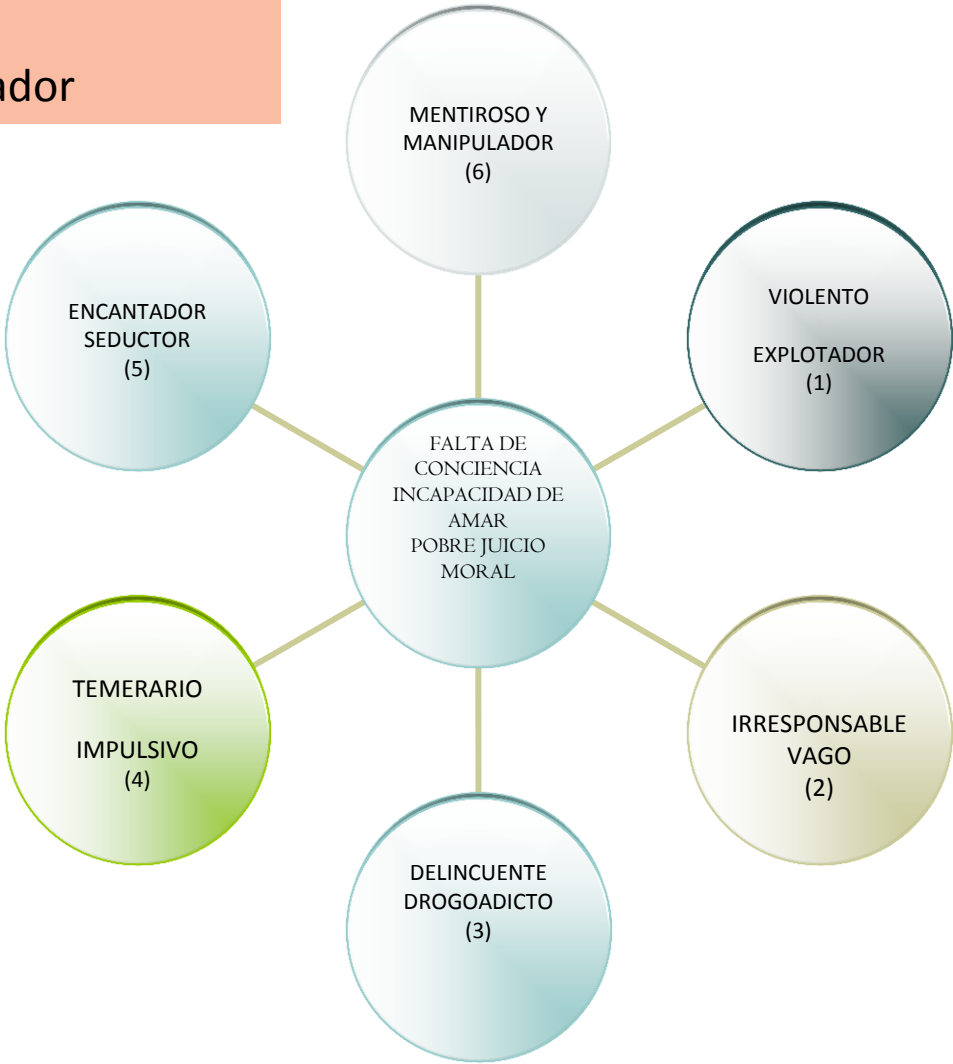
ador

MENTIROSO Y MANIPULADOR (6)

ENCANTADOR SEDUCTOR (5)

VIOLENTO

EXPLOTADOR (1)

FALTA DE CONCIENCIA INCAPACIDAD DE AMAR POBRE JUICIO MORAL

TEMERARIO

IMPULSIVO (4)

IRRESPONSABLE VAGO (2)

DELINCUENTE DROGOADICTO (3)